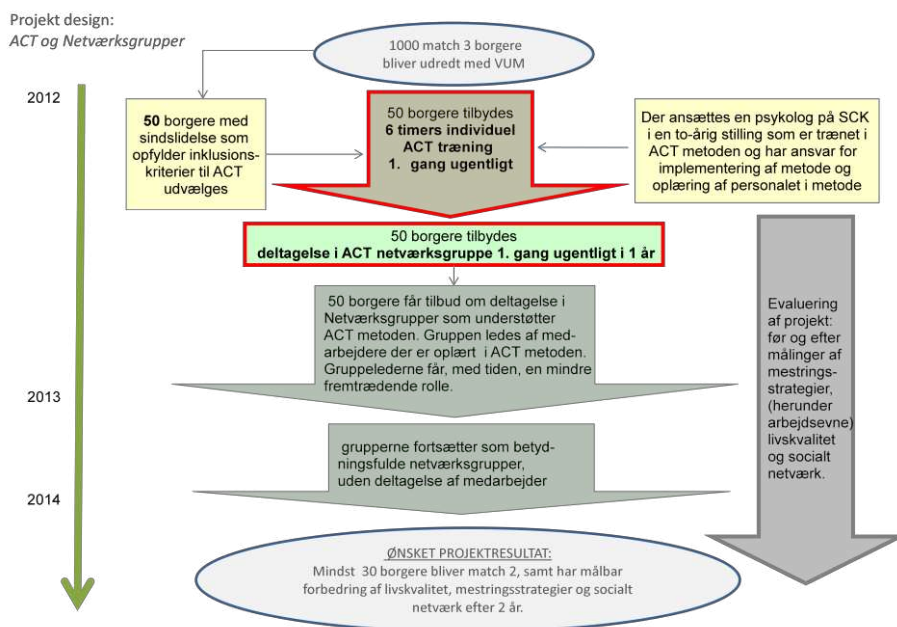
Projekt design:
*ACT og Netværksgrupper*

1000 match 3 borgere bliver udredt med VUM

2012

**50** borgere med sindslidelse som opfylder inklusionskriterier til ACT udvælges

50 borgere tilbydes
**6 timers individuel ACT træning 1. gang ugentligt**

Der ansættes en psykolog på SCK i en to-årig stilling som er trænet i ACT metoden og har ansvar for implementering af metode og oplæring af personalet i metode

50 borgere tilbydes
**deltagelse i ACT netværksgruppe 1. gang ugentligt i 1 år**

50 borgere får tilbud om deltagelse i Netværksgrupper som understøtter ACT metoden. Gruppen ledes af medarbejdere der er oplært i ACT metoden. Gruppelederne får, med tiden, en mindre fremtrædende rolle.

Evaluering af projekt: før og efter målinger af mestringsstrategier, (herunder arbejdsevne) livskvalitet og socialt netværk.

2013

grupperne fortsætter som betydningsfulde netværksgrupper, uden deltagelse af medarbejder

2014

ØNSKET PROJEKTRESULTAT:
Mindst 30 borgere bliver match 2, samt har målbar forbedring af livskvalitet, mestringsstrategier og socialt netværk efter 2 år.